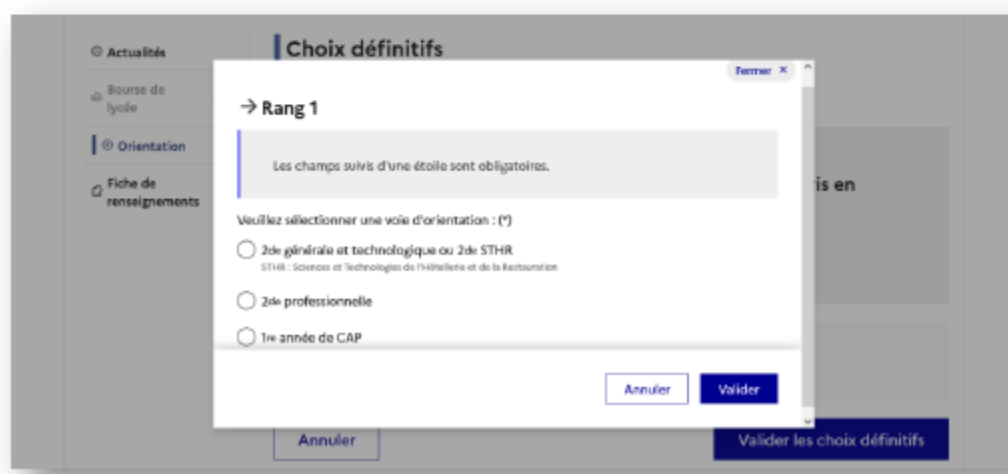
Actualités

Bourse de lycée

Orientation

Fiche de renseignements

Choix définitifs

is en

Fermer ×

→ Rang 1

Les champs suivis d'une étoile sont obligatoires.

Veuillez sélectionner une voie d'orientation : (*)

2de générale et technologique ou 2de STHR
STHR : Sciences et Technologies de l'Hôtellerie et de la Restauration

2de professionnelle

1re année de CAP

Annuler

Valider

Annuler

Valider les choix définitifs